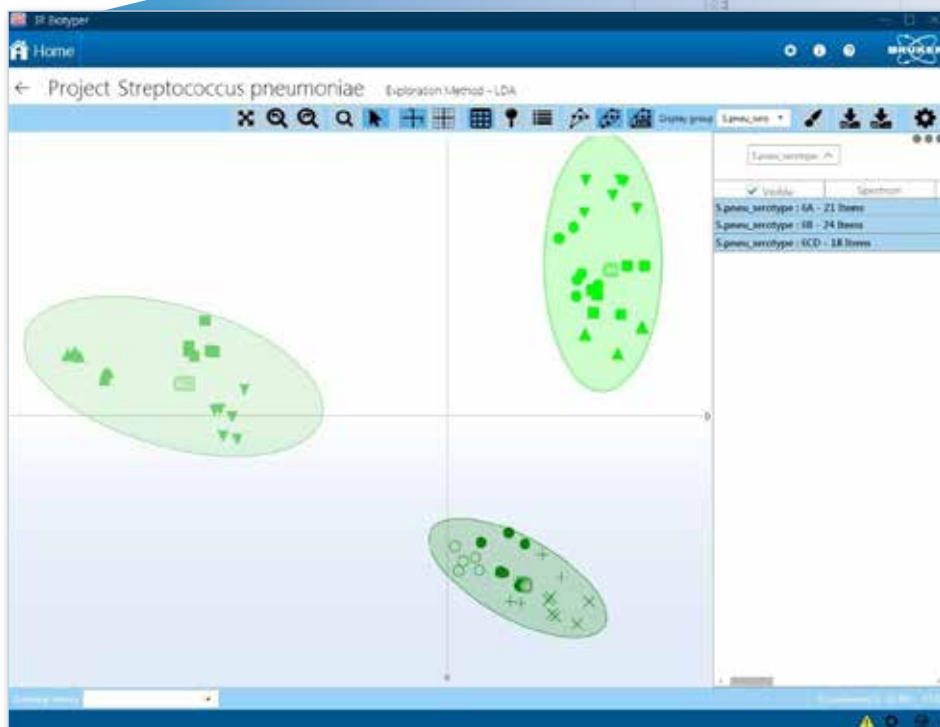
IR Biotyper

Home

← Project Streptococcus pneumoniae Exploration Method - LDA

Display group S.pneu_sero

S.pneu_serotype

Visible | Spectrum

S.pneu_serotype : 6A - 21 Items
S.pneu_serotype : 6B - 24 Items
S.pneu_serotype : 6CD - 18 Items

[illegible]